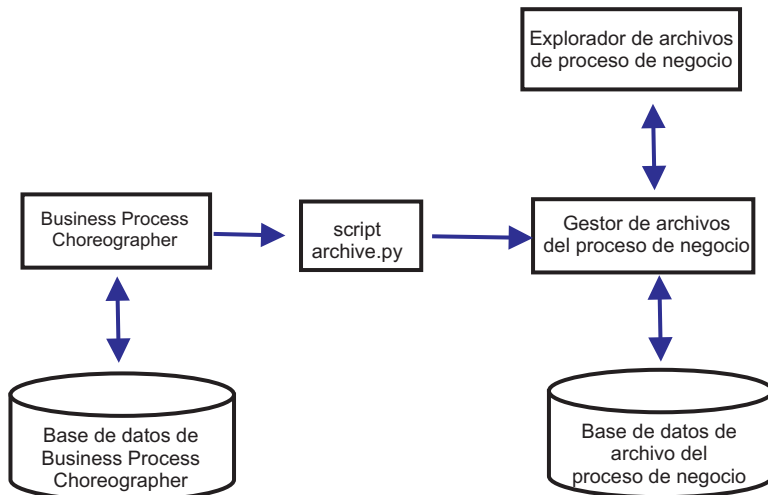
Explorador de archivos de proceso de negocio

Business Process Choreographer

script archive.py

Gestor de archivos del proceso de negocio

Base de datos de Business Process Choreographer

Base de datos de archivo del proceso de negocio